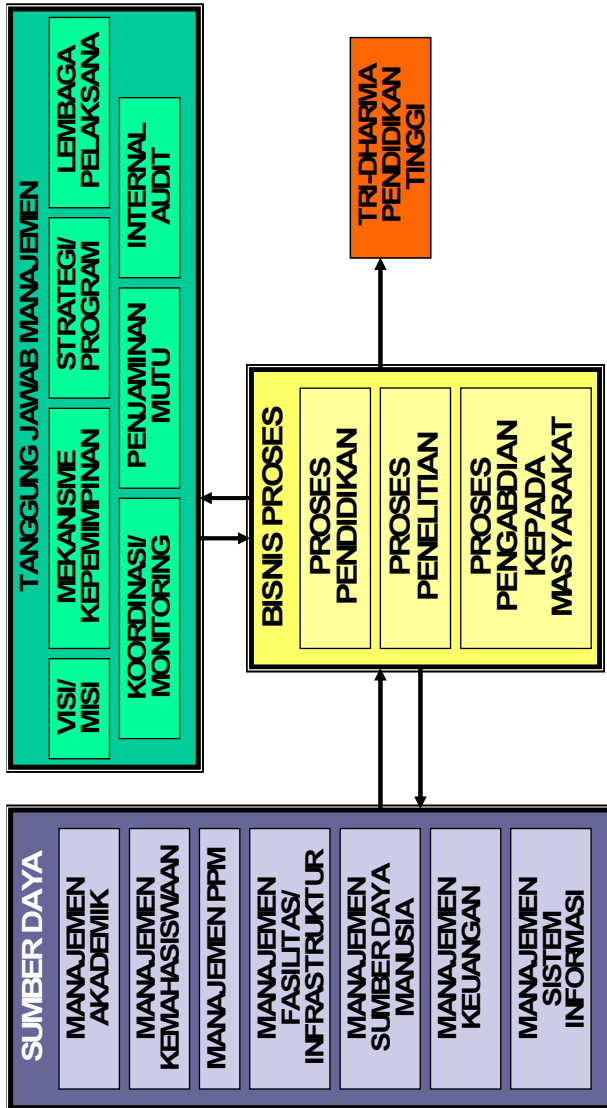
TANGGUNG JAWAB MANAJEMEN

VISI/ MISI

MEKANISME KEPEMIMPINAN

STRATEGI/ PROGRAM

LEMBAGA PELAKSANA

KOORDINASI/ MONITORING

PENJAMINAN MUTU

INTERNAL AUDIT

TRI-DHARMA PENDIDIKAN TINGGI

BISNIS PROSES

PROSES PENDIDIKAN

PROSES PENELITIAN

PROSES PENGABDIAN KEPADA MASYARAKAT

SUMBER DAYA

MANAJEMEN AKADEMIK

MANAJEMEN KEMAHASISWAAN

MANAJEMEN PPM

MANAJEMEN FASILITAS/ INFRASTRUKTUR

MANAJEMEN SUMBER DAYA MANUSIA

MANAJEMEN KEUANGAN

MANAJEMEN SISTEM INFORMASI